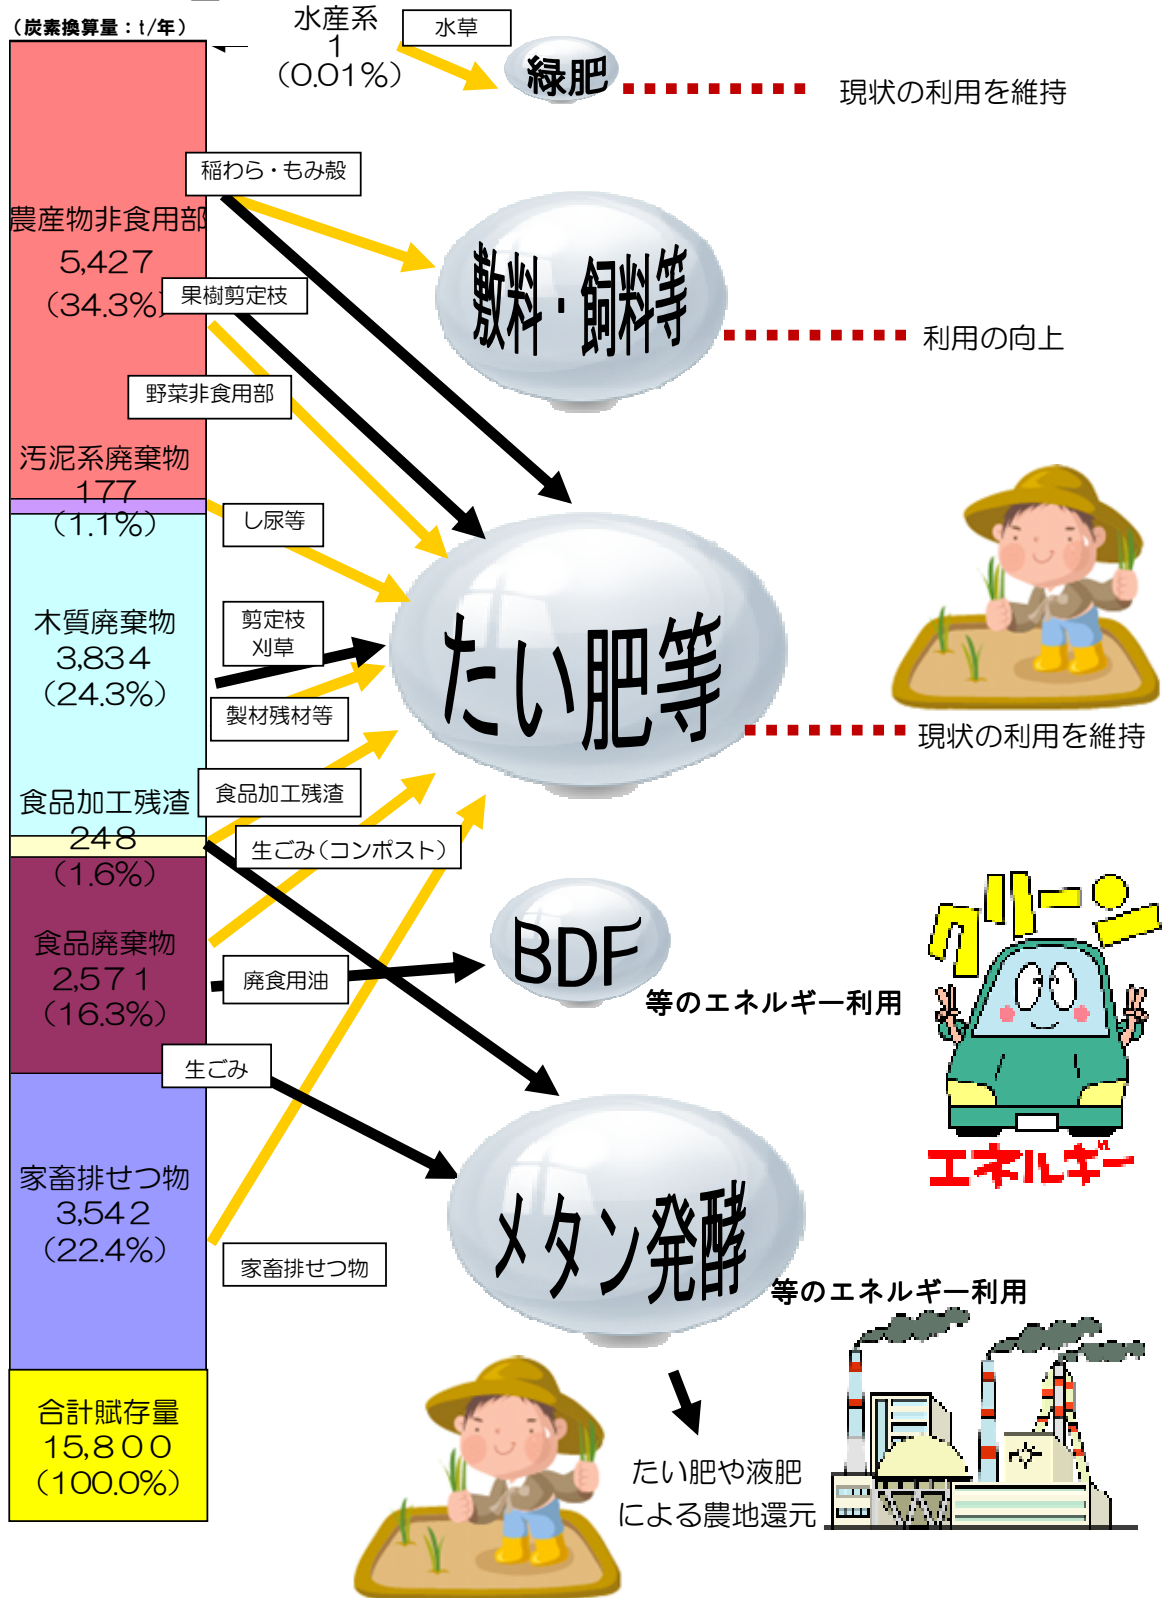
（炭素換算量：t/年）

水産系
1
（0.01%）

水草

緑肥

現状の利用を維持

稲わら・もみ殻

農産物非食用部
5,427
（34.3%）

果樹剪定枝

敷料・飼料等

利用の向上

野菜非食用部

汚泥系廃棄物
177
（1.1%）

し尿等

木質廃棄物
3,834
（24.3%）

剪定枝
刈草

製材残材等

たい肥等

現状の利用を維持

食品加工残渣
248
（1.6%）

食品加工残渣

生ごみ（コンポスト）

食品廃棄物
2,571
（16.3%）

廃食用油

BDF

等のエネルギー利用

クリーン

エネルギー

生ごみ

家畜排せつ物
3,542
（22.4%）

家畜排せつ物

メタン発酵

等のエネルギー利用

合計賦存量
15,800
（100.0%）

たい肥や液肥
による農地還元